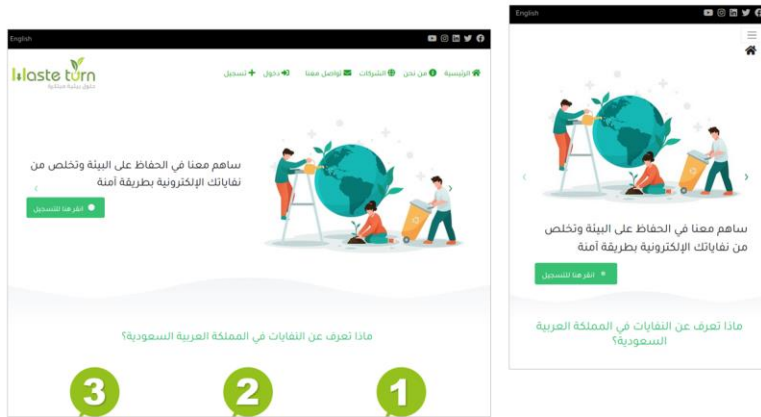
English

Waste turn
حلول بيئية مبتكرة

الرئيسية من نحن الشركات تواصل معنا دخول تسجيل

ساهم معنا في الحفاظ على البيئة وتخلص من نفاياتك الإلكترونية بطريقة آمنة

انقر هنا للتسجيل

ماذا تعرف عن النفايات في المملكة العربية السعودية؟

3 2 1

English

ساهم معنا في الحفاظ على البيئة وتخلص من نفاياتك الإلكترونية بطريقة آمنة

انقر هنا للتسجيل

ماذا تعرف عن النفايات في المملكة العربية السعودية؟